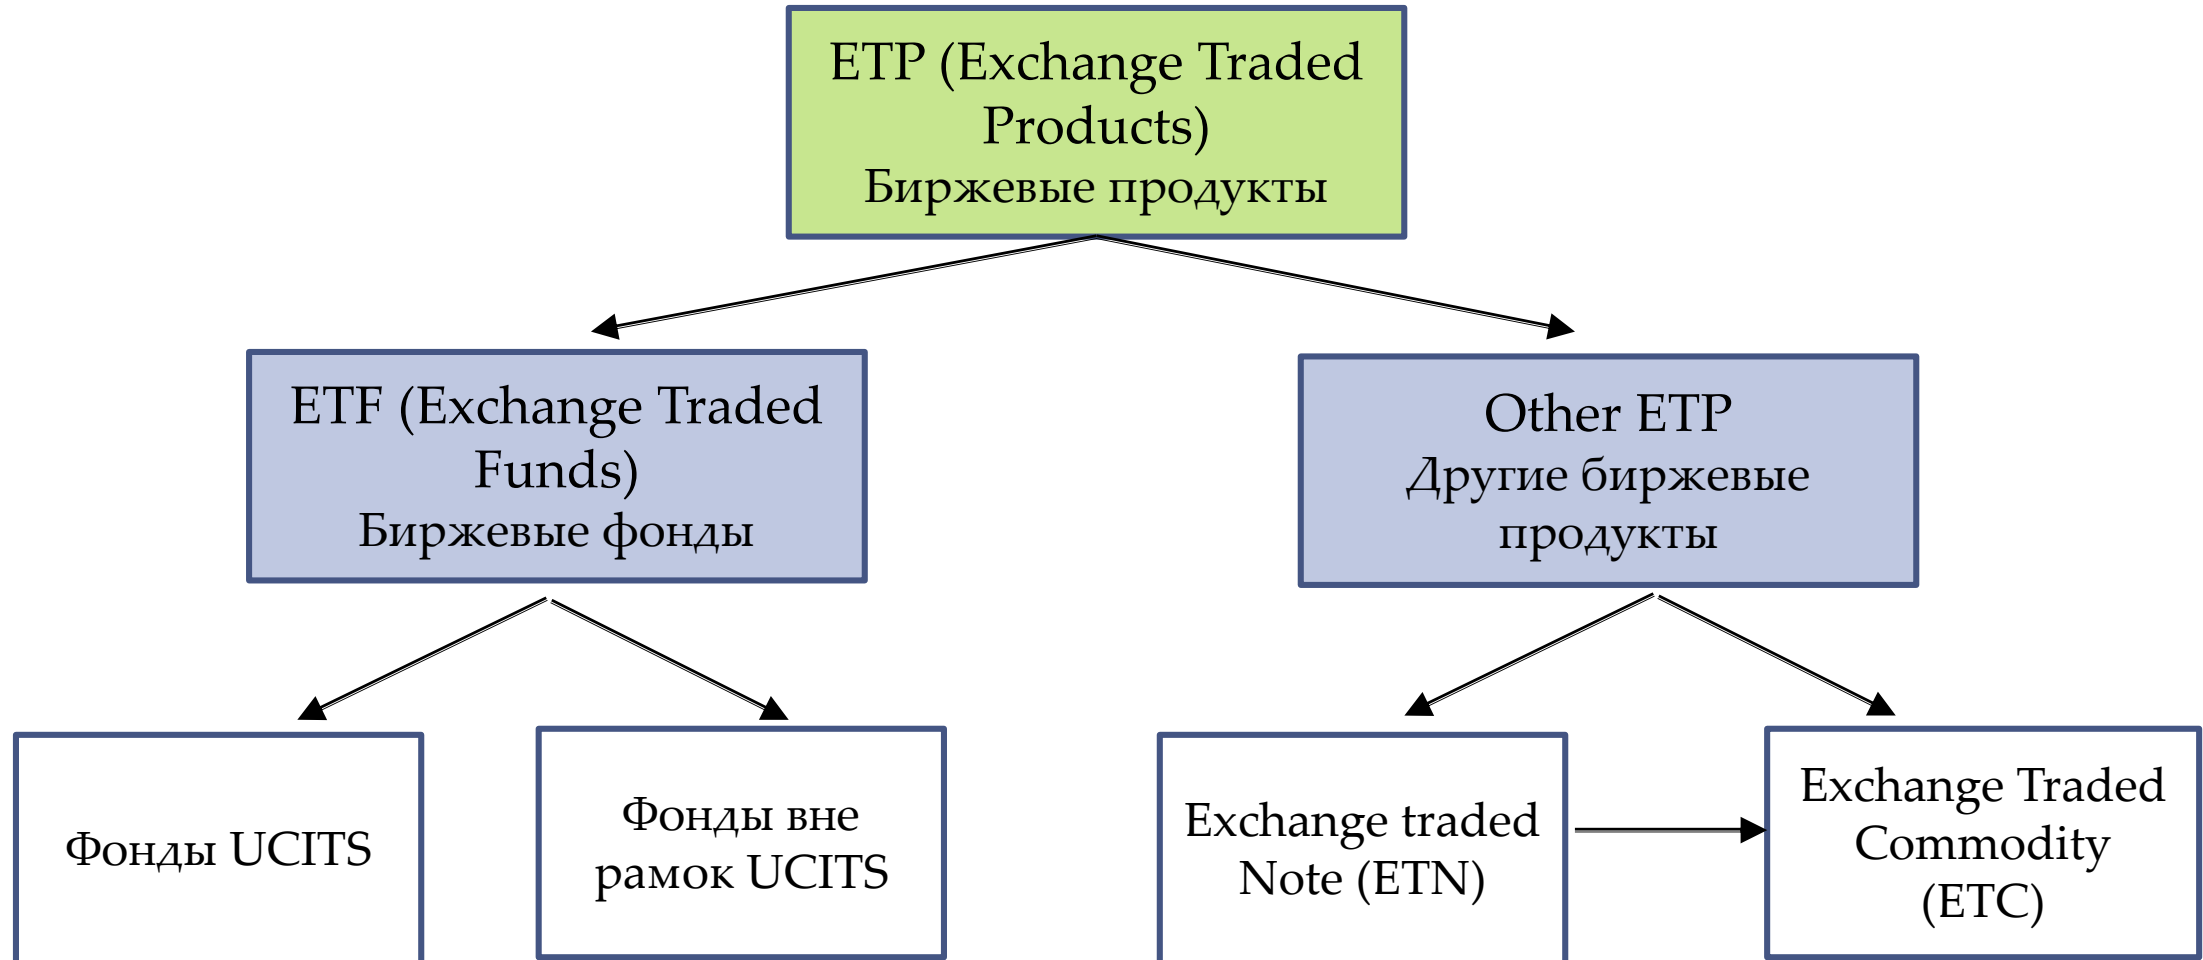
ETP (Exchange Traded Products)
Биржевые продукты

ETF (Exchange Traded Funds)
Биржевые фонды

Other ETP
Другие биржевые продукты

Фонды UCITS

Фонды вне рамок UCITS

Exchange traded Note (ETN)

Exchange Traded Commodity (ETC)